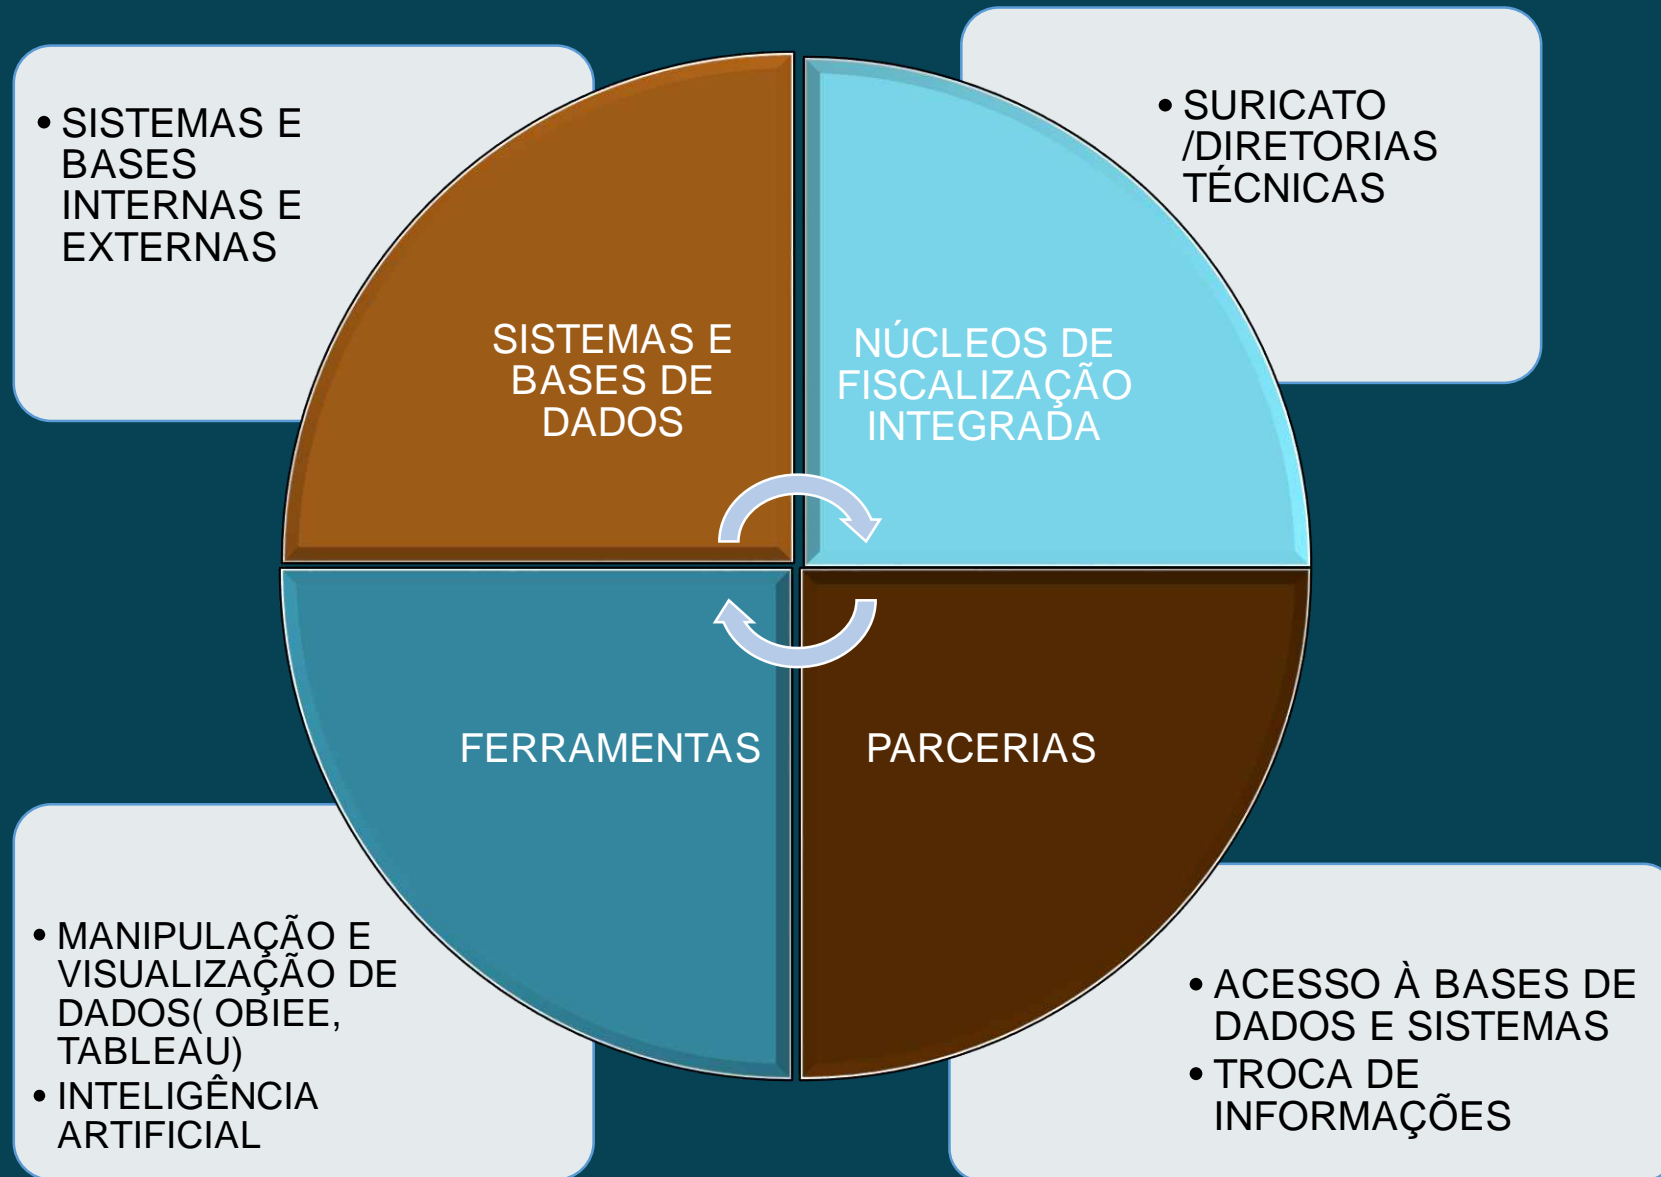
• SISTEMAS E BASES INTERNAS E EXTERNAS

• SURICATO /DIRETORIAS TÉCNICAS

SISTEMAS E BASES DE DADOS

NÚCLEOS DE FISCALIZAÇÃO INTEGRADA

FERRAMENTAS

PARCERIAS

• MANIPULAÇÃO E VISUALIZAÇÃO DE DADOS( OBIEE, TABLEAU)
• INTELIGÊNCIA ARTIFICIAL

• ACESSO À BASES DE DADOS E SISTEMAS
• TROCA DE INFORMAÇÕES